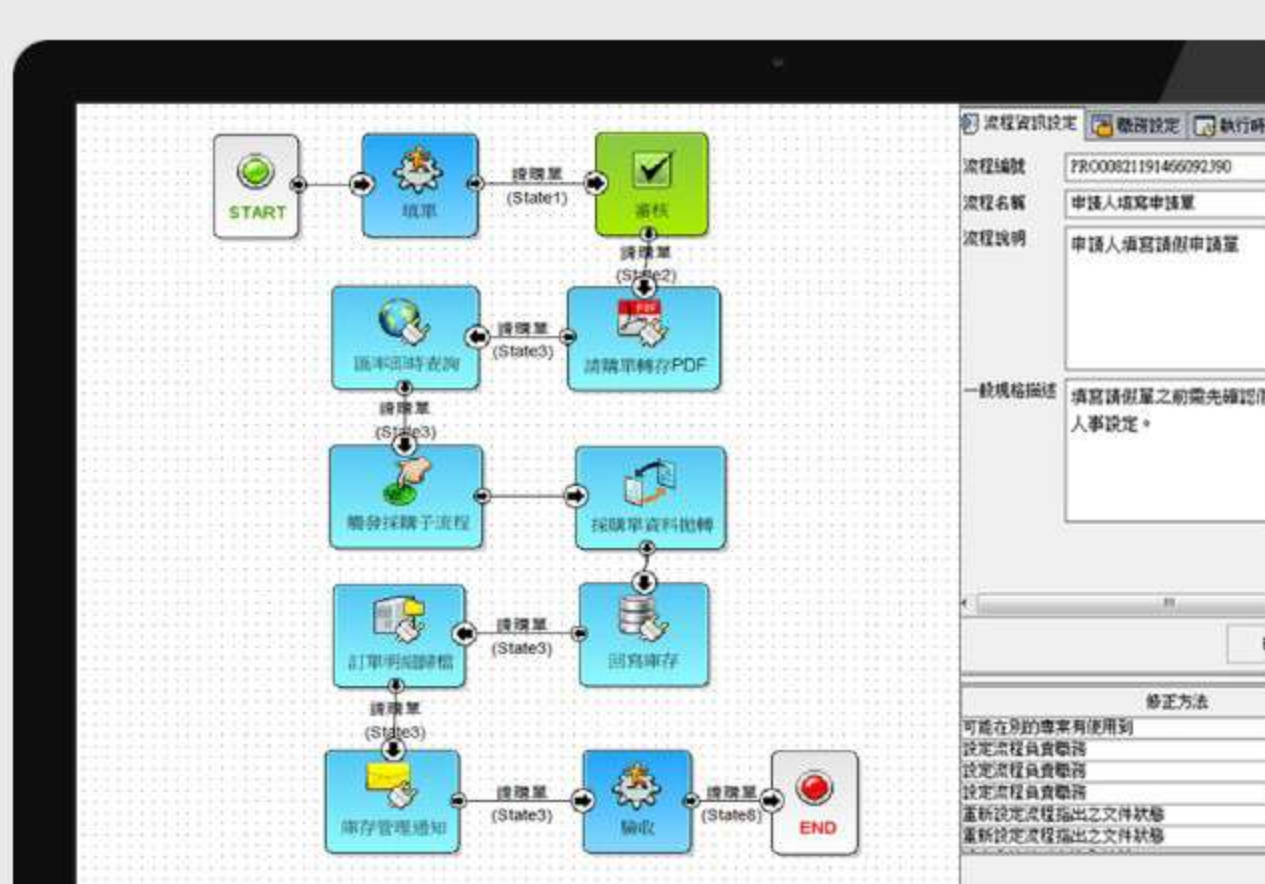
START

填單

請購單
(State1)

審核

請購單
(State2)

請購單轉存PDF

請購單
(State3)

匯率即時查詢

請購單
(State3)

觸發採購子流程

採購單資料拋轉

回寫庫存

請購單
(State3)

訂單明細歸檔

請購單
(State3)

庫存管理通知

請購單
(State3)

驗收

請購單
(State8)

END

流程資訊設定 | 職務設定 | 執行時

流程編號 PRO00821191466092390

流程名稱 申請人填寫申請單

流程說明 申請人填寫請假申請單

一般規格描述 填寫請假單之前需先確認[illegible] 人事設定。

修正方法

可能在別的專案有使用到
設定流程負責職務
設定流程負責職務
設定流程負責職務
重新設定流程指出之文件狀態
重新設定流程指出之文件狀態